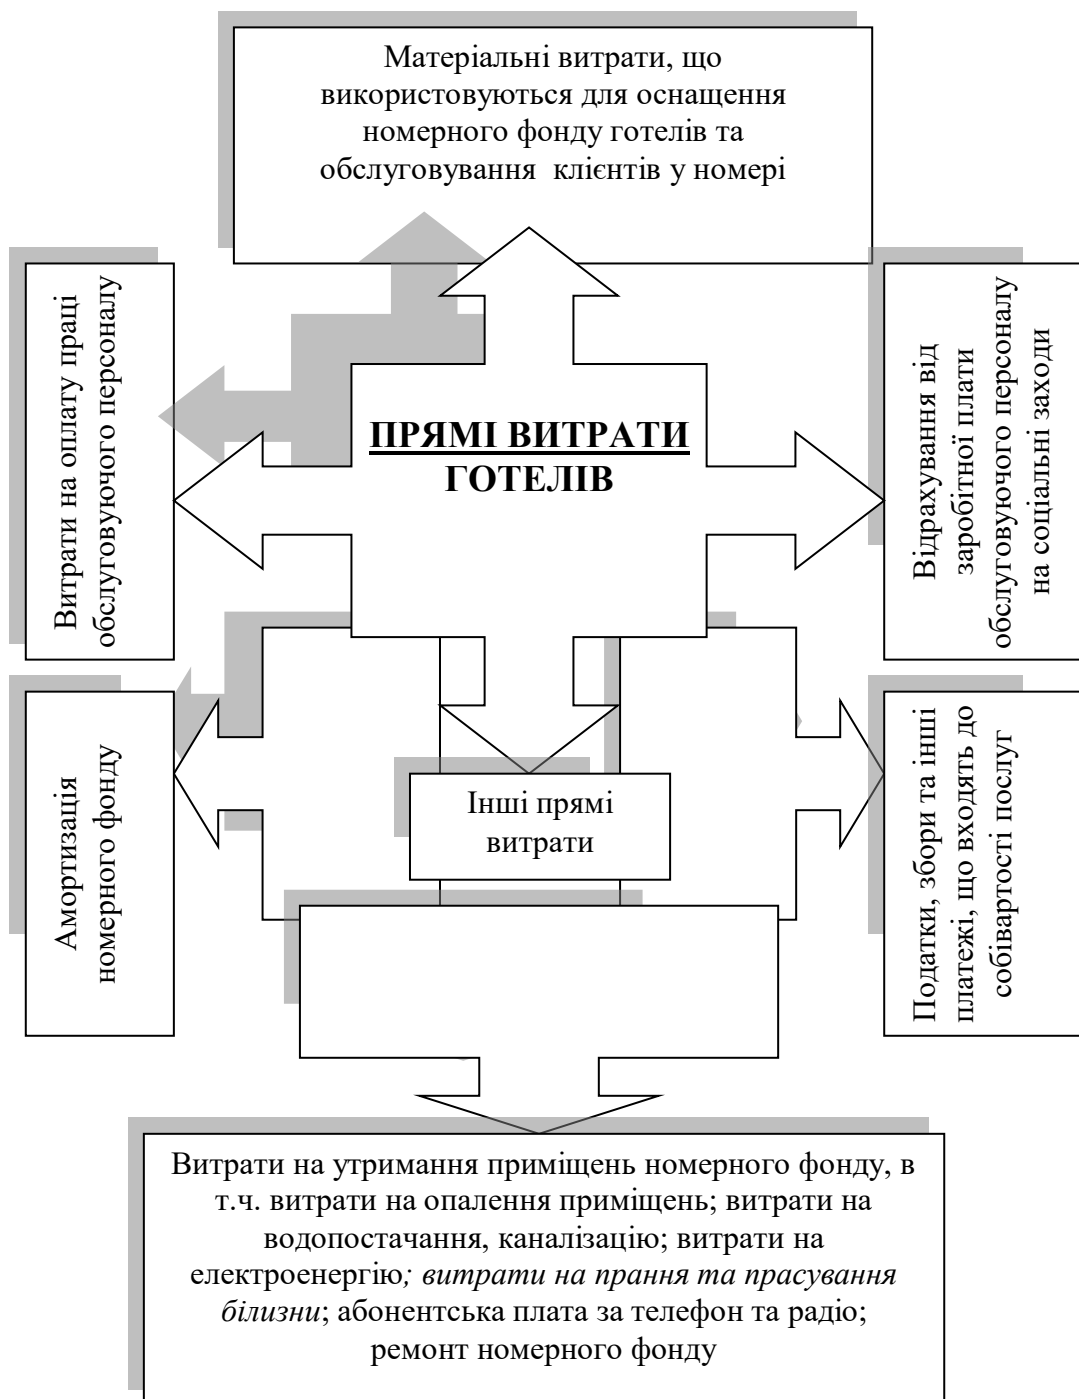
Матеріальні витрати, що використовуються для оснащення номерного фонду готелів та обслуговування клієнтів у номері

Витрати на оплату праці обслуговуючого персоналу

ПРЯМІ ВИТРАТИ ГОТЕЛІВ

Відрахування від заробітної плати обслуговуючого персоналу на соціальні заходи

Амортизація номерного фонду

Інші прямі витрати

Податки, збори та інші платежі, що входять до собівартості послуг

Витрати на утримання приміщень номерного фонду, в т.ч. витрати на опалення приміщень; витрати на водопостачання, каналізацію; витрати на електроенергію; витрати на прання та прасування білизни; абонентська плата за телефон та радіо; ремонт номерного фонду